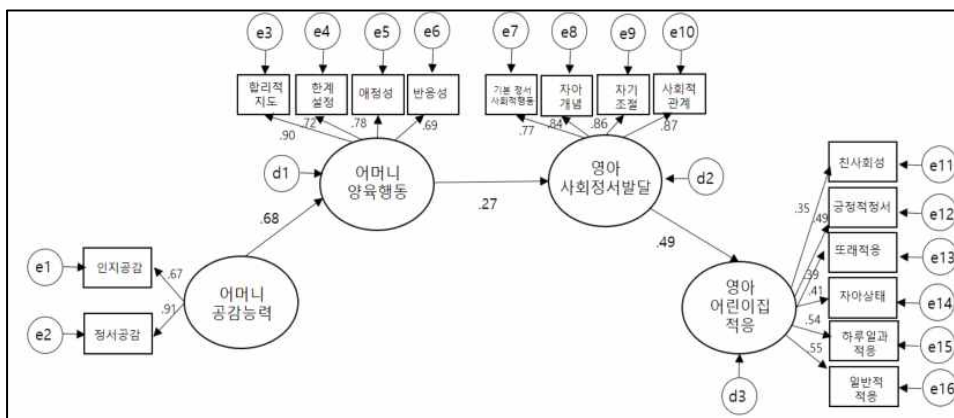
e3
e4
e5
e6
e7
e8
e9
e10

합리적 지도
한계 설정
애정성
반응성
기본 정서 사회적행동
자아 개념
자기 조절
사회적 관계

.90
.72
.78
.69
.77
.84
.86
.87

d1
어머니 양육행동
영아 사회정서발달
d2

.68
.27
.49

e1
인지공감
.67
.91
e2
정서공감

어머니 공감능력

영아 어린이집 적응
d3

친사회성
긍정적정서
또래적응
자아상태
하루일과 적응
일반적 적응

.35
.49
.39
.41
.54
.55

e11
e12
e13
e14
e15
e16